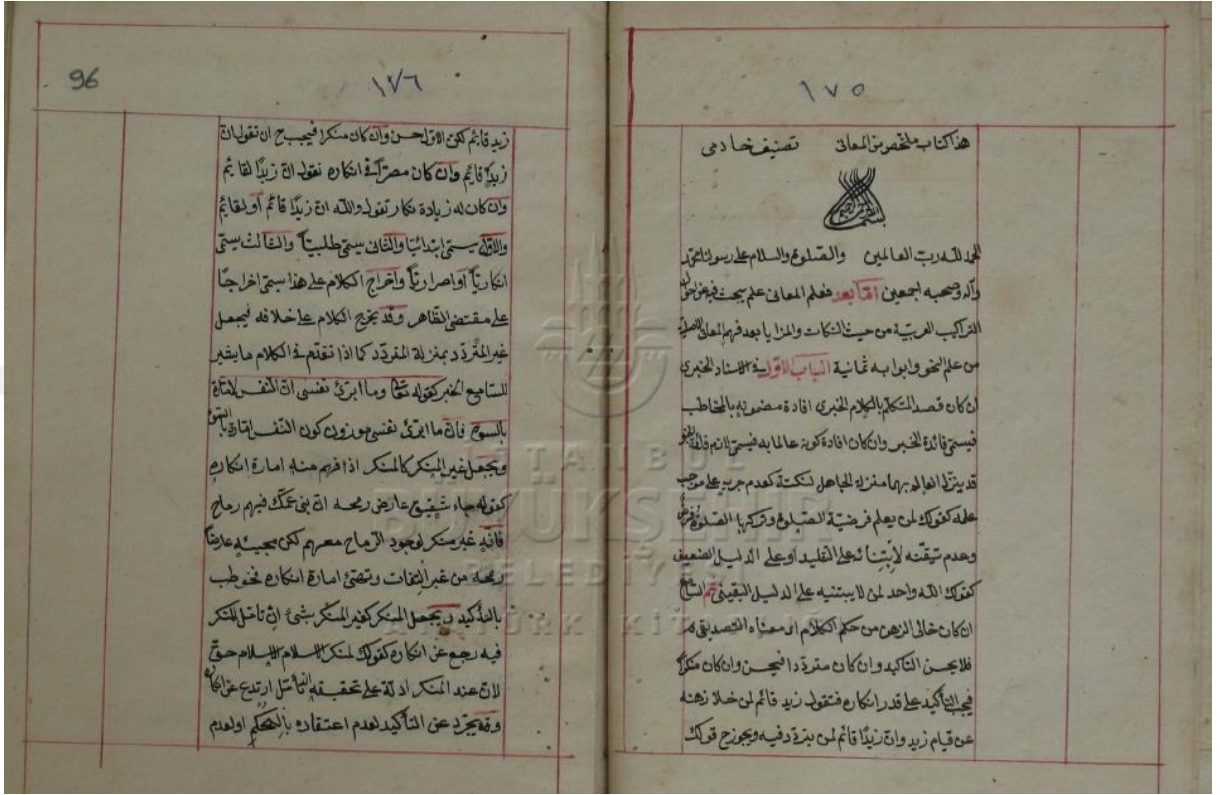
96

١٧٦

زيد قائم لكن الاول احسن وان كان منكرا فيجب ان تقول ان زيدا قائم وان كان مصرا في انكاره تقول ان زيدا لقائم وان كان له زيادة انكار تقول والله ان زيدا قائم او لقائم والاول يسمى ابتدائيا والثاني يسمى طلبيا والثالث يسمى انكاريا او اصراريا واخراج الكلام على هذا يسمى اخراجا على مقتضى الظاهر وقد يخرج الكلام على خلافه فيجعل غير المتردد بمنزلة المتردد كما اذا تقدم في الكلام ما يشير للسامع الخبر كقوله تعالى وما ابرئ نفسي ان النفس لامارة بالسوء فان ما ابرئ نفسي جوزوا كون النفس امارة بالسوء ويجعل غير المنكر كالمنكر اذا ظهر منه امارة الانكار كقوله جاء شقيق عارض رمحه ان بني عمك فيهم رماح فانه غير منكر لوجود الرماح معهم لكن مجيئه عارضا رمحه من غير التفات وتهيؤ امارة انكار فخوطب بالتأكيد ويجعل المنكر كغير المنكر بشيء ان تامل المنكر فيه رجع عن انكاره كقولك لمنكر الاسلام الاسلام حق لان عند المنكر ادلة على تحقيقه لو تامل ارتدع عن انكاره وقد يجرد عن التاكيد لعدم اعتقاده بالحكم اولعدم

١٧٥

هذا كتاب المختصر من المعاني تصنيف خادمي

بسم الله الرحمن الرحيم

الحمد لله رب العالمين والصلوة والسلام على رسوله محمد وآله وصحبه اجمعين اما بعد فعلم المعاني علم يبحث فيه عن احوال التراكيب العربية من حيث النكات والمزايا بعد فهم المعاني الاصلية من علم النحو وابوابه ثمانية الباب الاول في الاسناد الخبري ان كان قصد المتكلم بالكلام الخبري افادة مضمونه بالمخاطب فيسمى فائدة الخبر وان كان افادة كونه عالما به فيسمى لازم فائدة الخبر قد ينزل العالم بهما منزلة الجاهل لنكتة كعدم جريه على موجب علمه كقولك لمن يعلم فرضية الصلوة وتركها الصلوة فرض وعدم تيقنه لابتنائه على التقليد او على الدليل الضعيف كقولك الله واحد لمن لا يبتنيه على الدليل اليقيني ثم انه ان كان خالي الذهن من حكم الكلام او معناه المقصود فلا يحسن التاكيد وان كان مترددا فيحسن وان كان منكرا فيجب التاكيد على قدر انكاره فتقول زيد قائم لمن خلا ذهنه عن قيام زيد وان زيدا قائم لمن يتردد فيه ويجوز قولك